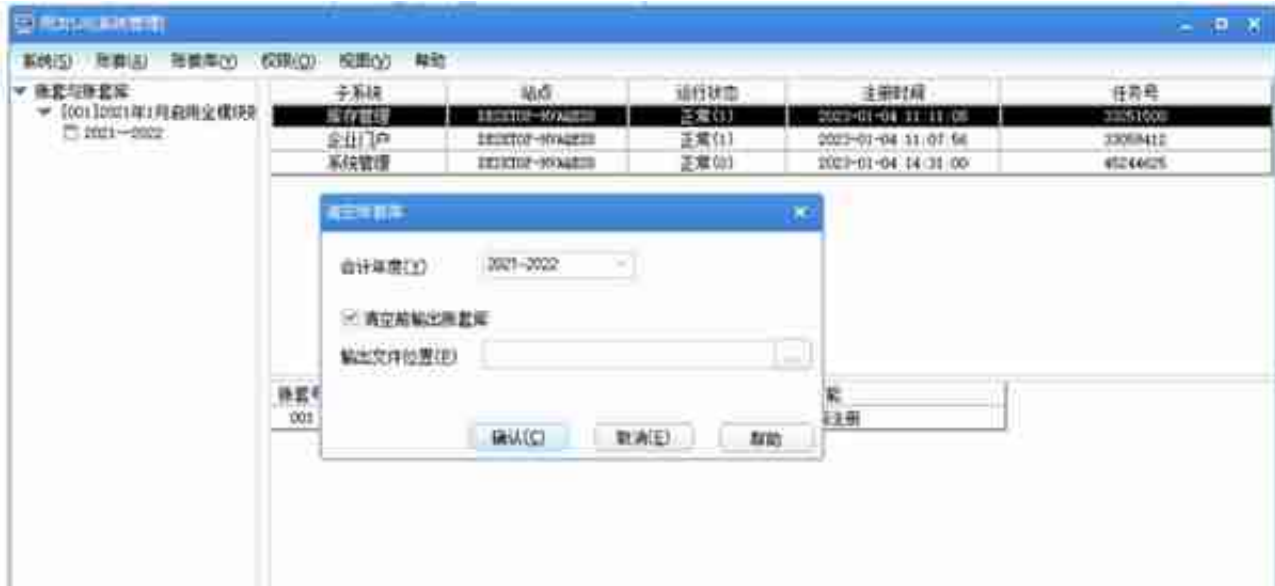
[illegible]

系统(S) 账套(A) 账套库(Y) 权限(O) 视图(V) 帮助

▼ 账套与账套库
▼ [001]2021年1月启用全模块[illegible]
2021—2022

| 子系统 | 站点 | 运行状态 | 注册时间 | 任务号 |
|---|---|---|---|---|
| 库存管理 | DESKTOP-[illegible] | 正常(1) | 2023-01-04 11:11:05 | 33051000 |
| 企业门户 | DESKTOP-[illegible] | 正常(1) | 2023-01-04 11:07:56 | 33058412 |
| 系统管理 | DESKTOP-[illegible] | 正常(0) | 2023-01-04 14:31:00 | 45244625 |

清空账套库

会计年度(Y) 2021-2022

☑ 清空前输出账套库

输出文件位置(E) ...

确认(C) 取消(E) 帮助

账套号
001
案
注册